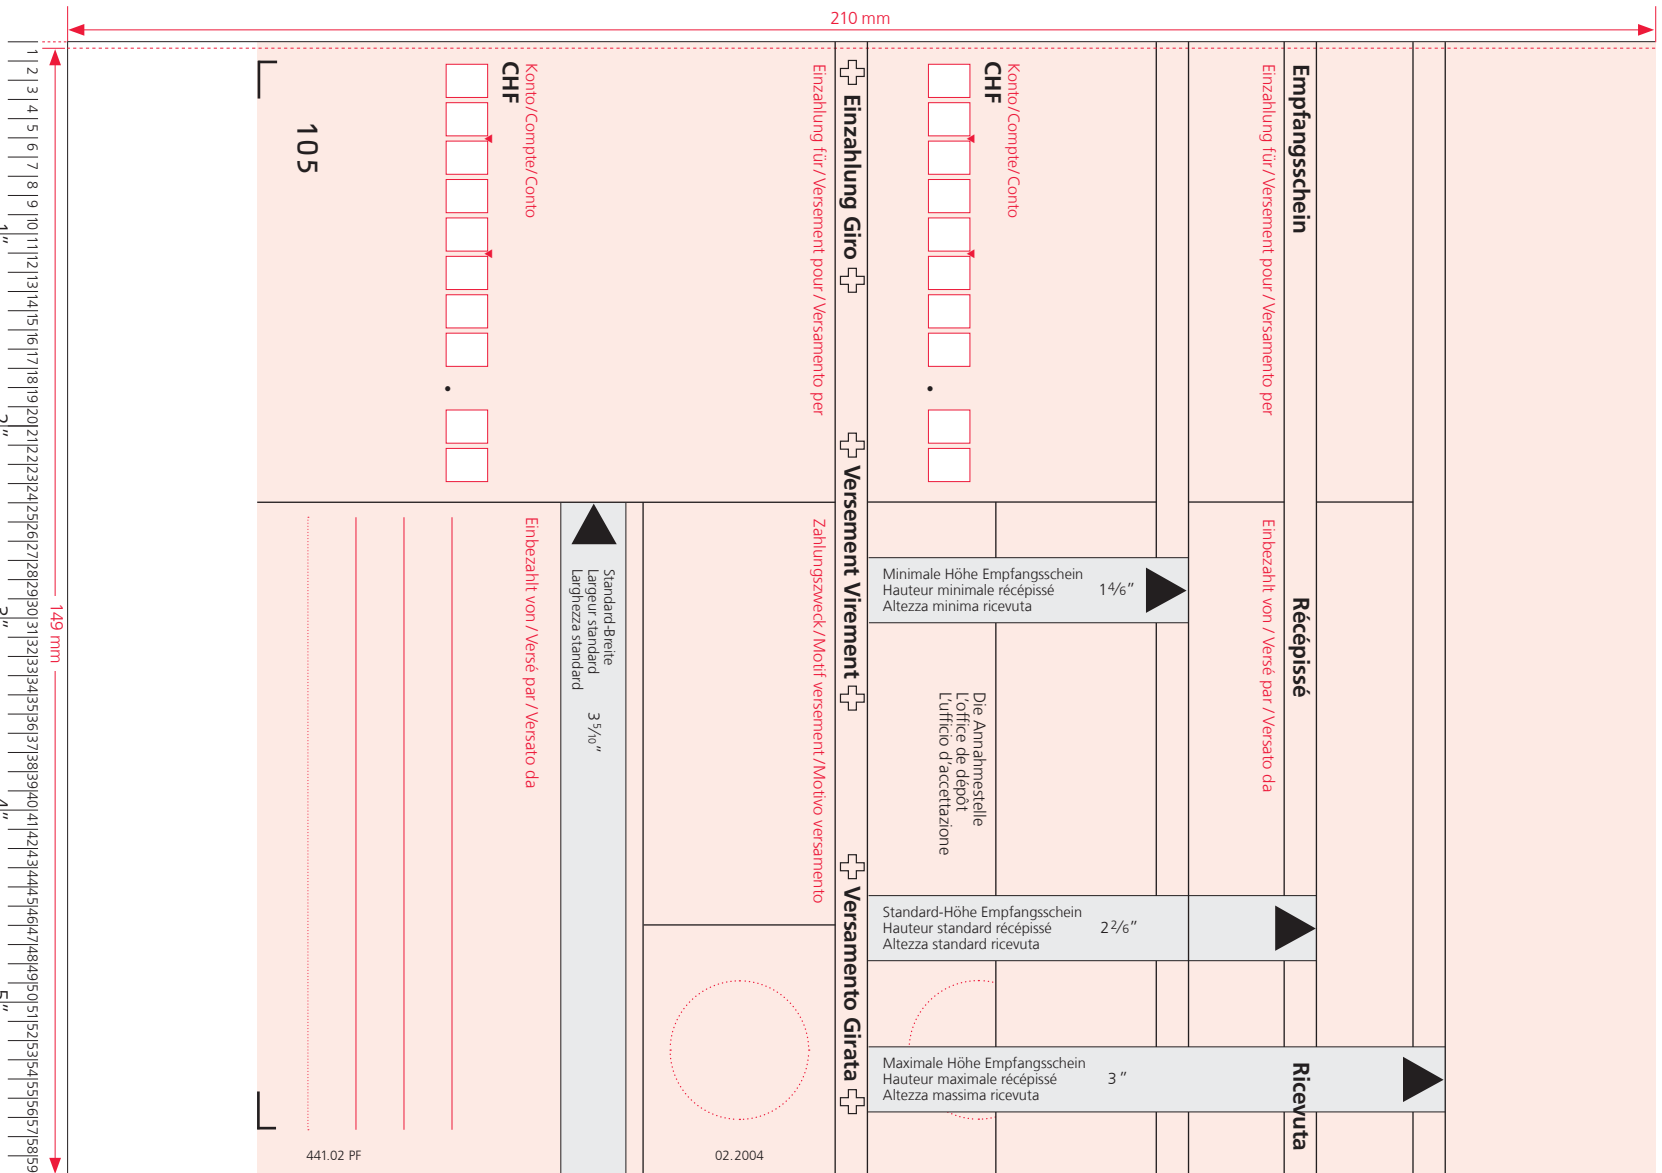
210 mm

149 mm

105

Konto/Compte/Conto
CHF

Einzahlung für / Versement pour / Versamento per

Einzahlung Giro

Versement Virement

Versamento Girata

Konto/Compte/Conto
CHF

Einzahlung für / Versement pour / Versamento per

Empfangsschein

Récépissé

Ricevuta

Einbezahlt von / Versé par / Versato da

Standard-Breite
Largeur standard
Larghezza standard
$3\frac{5}{10}$"

Zahlungszweck / Motif versement / Motivo versamento

Minimale Höhe Empfangsschein
Hauteur minimale récépissé
Altezza minima ricevuta
$1\frac{4}{6}$"

Die Annahmestelle
L'office de dépôt
L'ufficio d'accettazione

Einbezahlt von / Versé par / Versato da

Standard-Höhe Empfangsschein
Hauteur standard récépissé
Altezza standard ricevuta
$2\frac{2}{6}$"

Maximale Höhe Empfangsschein
Hauteur maximale récépissé
Altezza massima ricevuta
3 "

441.02 PF

02.2004

1 2 3 4 5 6 7 8 9 10 11 12 13 14 15 16 17 18 19 20 21 22 23 24 25 26 27 28 29 30 31 32 33 34 35 36 37 38 39 40 41 42 43 44 45 46 47 48 49 50 51 52 53 54 55 56 57 58 59
1" 2" 3" 4" 5"